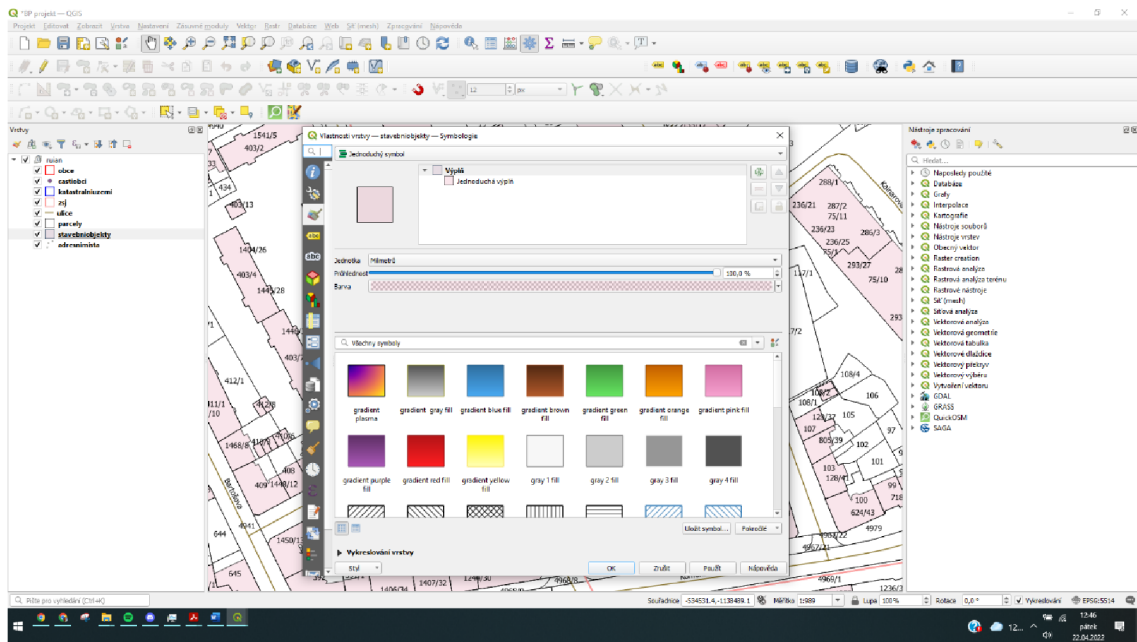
*SP projekt — QGIS

Projekt Editovat Zobrazit Vrstva Nastavení Zásuvné moduly Vektor Rastr Databáze Web Síť (mesh) Zpracování Nápověda

Vrstvy

rozen
obce
castiobci
katastralniuzemi
zsj
ulice
parcely
stavebniobjekty
adresnimista

Vlastnosti vrstvy — stavebniobjekty — Symbologie

Jednoduchý symbol

Výplň
Jednoduchá výplň

Jednotka Milimetr
Průhlednost 100,0 %
Barva

Všechny symboly

| gradient plasma | gradient gray fill | gradient blue fill | gradient brown fill | gradient green fill | gradient orange fill | gradient pink fill |
|---|---|---|---|---|---|---|
| gradient purple fill | gradient red fill | gradient yellow fill | gray 1 fill | gray 2 fill | gray 3 fill | gray 4 fill |

Uložit symbol... Pokročilé

Vykreslování vrstvy

Styl OK Zrušit Použít Nápověda

Nástroje zpracování

Hledat...
Naposledy použité
Databáze
Grafy
Interpolace
Kartografie
Nástroje souborů
Nástroje vrstev
Obecný vektor
Raster creation
Rastrová analýza
Rastrová analýza terénu
Rastrové nástroje
Síť (mesh)
Síťová analýza
Vektorová analýza
Vektorová geometrie
Vektorová tabulka
Vektorové dlaždice
Vektorový překryv
Vektorový výběr
Vytváření vektoru
GDAL
GRASS
QuickOSM
SAGA

1541/5
403/2
434
403/13
1404/26
403/4
1445/28
412/1
411/1
/10
1468/8
409
409/12
4941
644
1450/1
645
1407/32
1406/34
288/1
236/21
287/2
75/11
236/23
286/3
236/25
293/27
75/10
293
108/4
108/1
106
128/37
105
107
805/39
102
101
103
128/41
99
100
718
624/43
4979
4967/1
4969/1
1236/3

Řešte pro vyhledání (Ctrl+K)

Souřadnice -534531.4,-1139489.1 Měřítko 1:989 Lupa 100% Rotace 0,0 ° Vykreslování EPSG:5514

12:46
pátek
22.04.2022